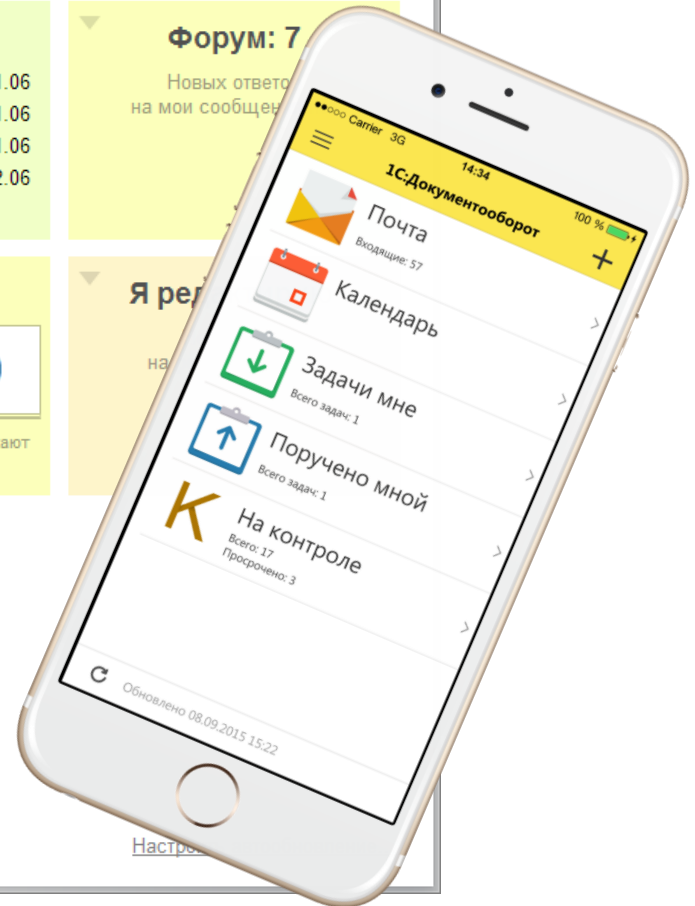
1.06
1.06
1.06
2.06

Форум: 7
Новых ответо
на мои сообщен

Я ре
на
ают

●●○○○ Carrier 3G
14:34
100 %
1С:Документооборот
+
Почта
Входящие: 57
Календарь
Задачи мне
Всего задач: 1
Поручено мной
Всего задач: 1
К
На контроле
Всего: 17
Просрочено: 3
Обновлено 08.09.2015 15:22

Настро